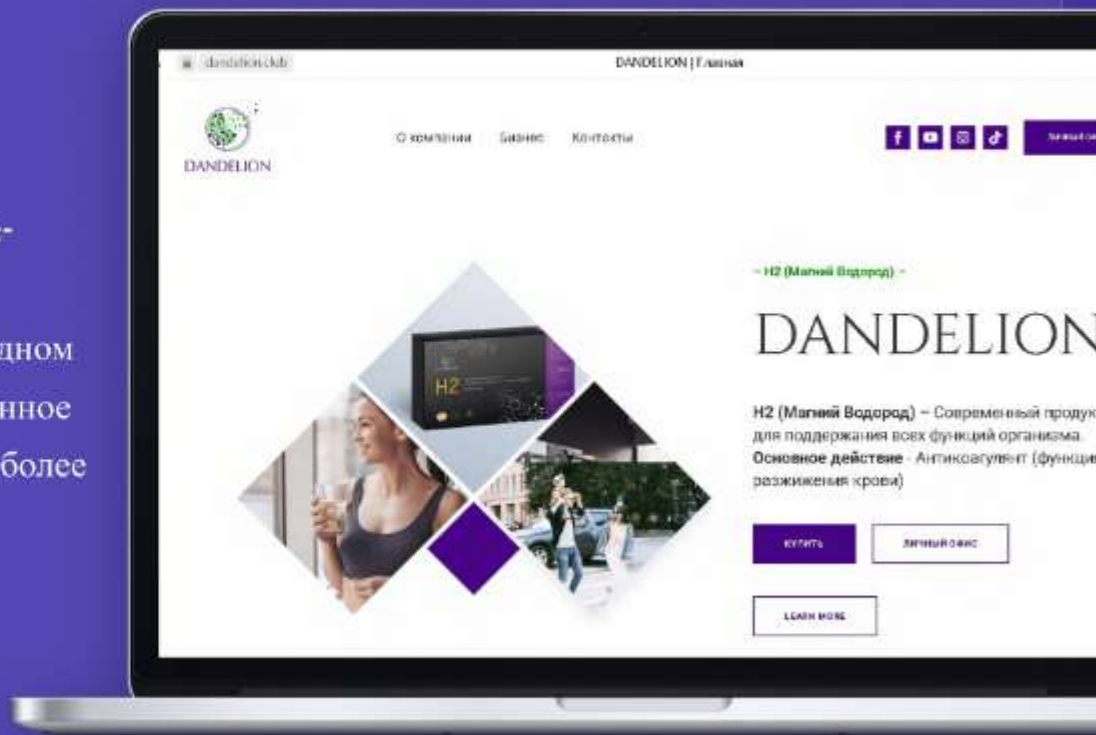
-

дном

нное

более

dandelion.club

DANDELION | Главная

DANDELION

О компании Бизнес Контакты

Личный ка

– H2 (Магний Водород) –

DANDELION

H2

H2 (Магний Водород) – Современный продук для поддержания всех функций организма. Основное действие - Антикоагулянт (функци разжижения крови)

КУПИТЬ

ЛИЧНЫЙ ОФИС

LEARN MORE